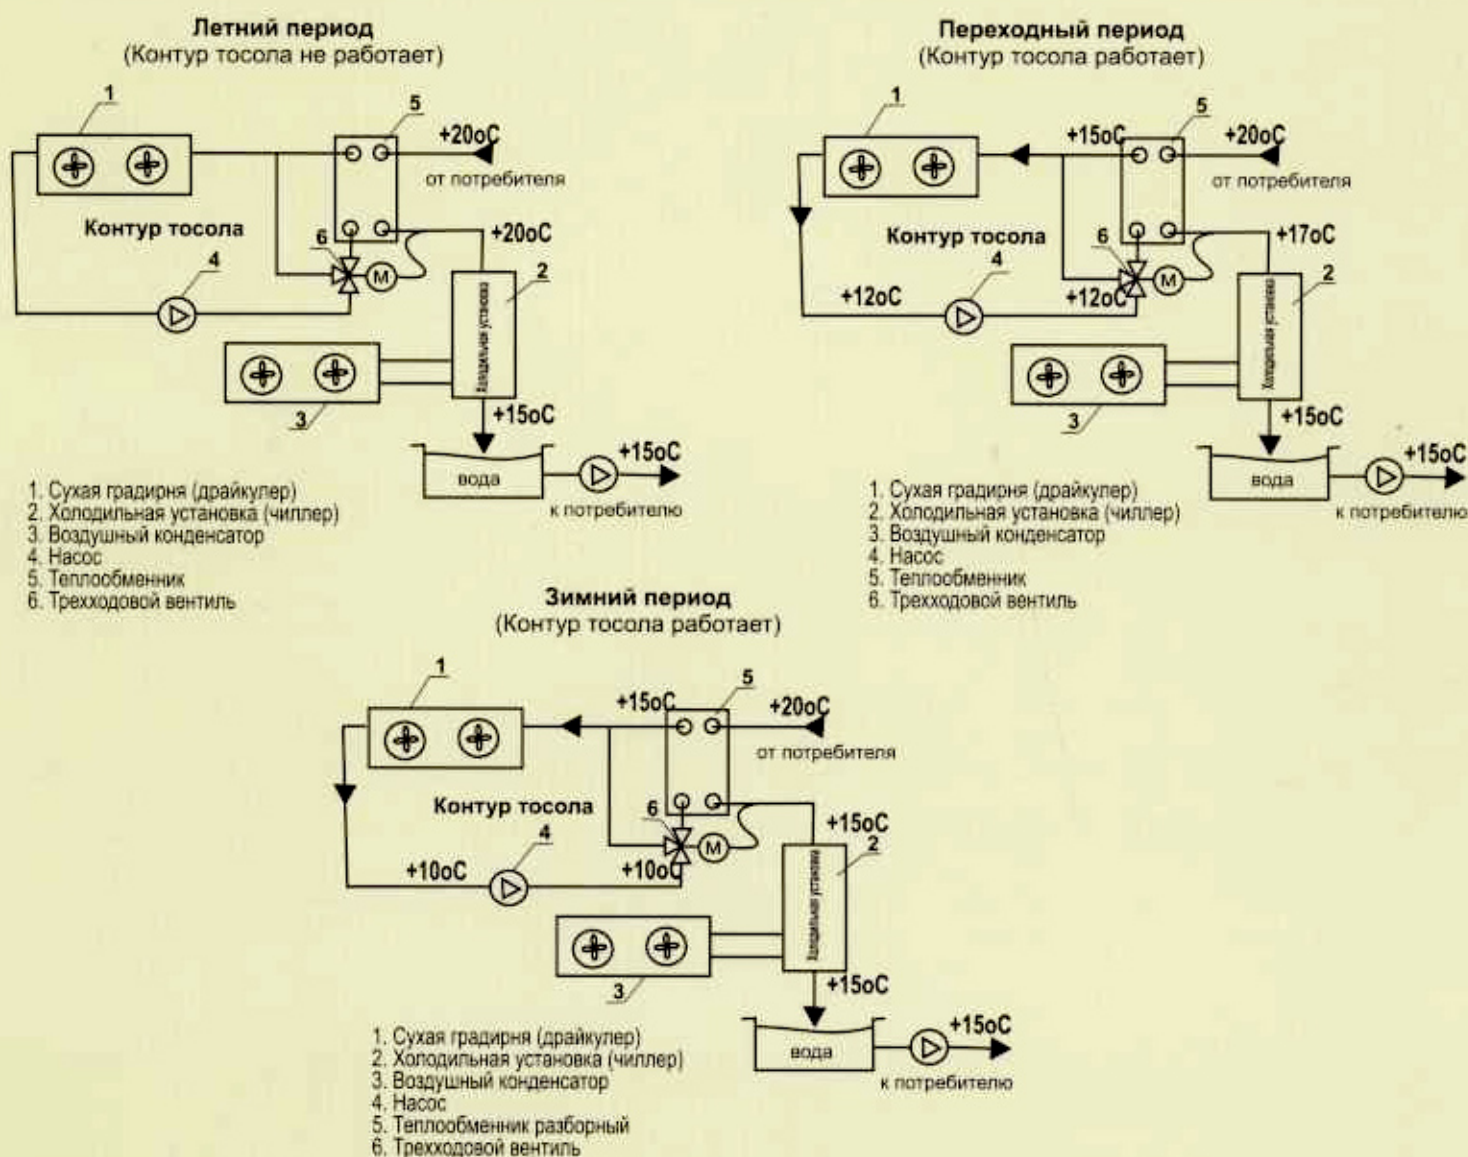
Летний период
(Контур тосола не работает)

1
5
+20оС
от потребителя
Контур тосола
6
M
+20оС
4
2
Холодильная установка
3
+15оС
вода
+15оС
к потребителю

1. Сухая градирня (драйкулер)
2. Холодильная установка (чиллер)
3. Воздушный конденсатор
4. Насос
5. Теплообменник
6. Трехходовой вентиль

Переходный период
(Контур тосола работает)

1
5
+15оС
+20оС
от потребителя
Контур тосола
6
+17оС
4
M
2
+12оС
+12оС
Холодильная установка
3
+15оС
вода
+15оС
к потребителю

1. Сухая градирня (драйкулер)
2. Холодильная установка (чиллер)
3. Воздушный конденсатор
4. Насос
5. Теплообменник
6. Трехходовой вентиль

Зимний период
(Контур тосола работает)

1
5
+15оС
+20оС
от потребителя
Контур тосола
6
+15оС
4
M
2
+10оС
+10оС
Холодильная установка
3
+15оС
вода
+15оС
к потребителю

1. Сухая градирня (драйкулер)
2. Холодильная установка (чиллер)
3. Воздушный конденсатор
4. Насос
5. Теплообменник разборный
6. Трехходовой вентиль